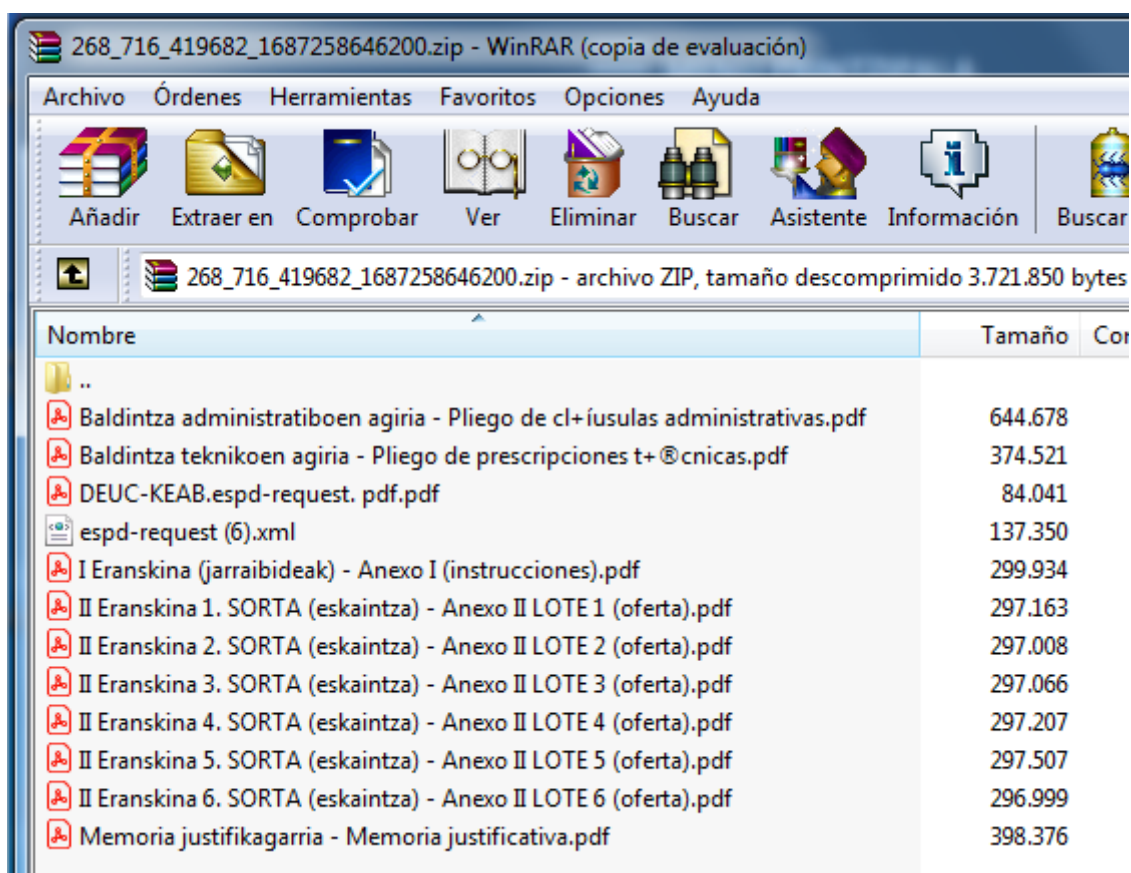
268_716_419682_1687258646200.zip - WinRAR (copia de evaluación)

Archivo Órdenes Herramientas Favoritos Opciones Ayuda

Añadir Extraer en Comprobar Ver Eliminar Buscar Asistente Información Buscar

268_716_419682_1687258646200.zip - archivo ZIP, tamaño descomprimido 3.721.850 bytes

| Nombre | Tamaño | Co |
|---|---|---|
| .. | | |
| Baldintza administratiboen agiria - Pliego de cl+íusulas administrativas.pdf | 644.678 | |
| Baldintza teknikoen agiria - Pliego de prescripciones t+®cnicas.pdf | 374.521 | |
| DEUC-KEAB.espd-request. pdf.pdf | 84.041 | |
| espd-request (6).xml | 137.350 | |
| I Eranskina (jarraibideak) - Anexo I (instrucciones).pdf | 299.934 | |
| II Eranskina 1. SORTA (eskaintza) - Anexo II LOTE 1 (oferta).pdf | 297.163 | |
| II Eranskina 2. SORTA (eskaintza) - Anexo II LOTE 2 (oferta).pdf | 297.008 | |
| II Eranskina 3. SORTA (eskaintza) - Anexo II LOTE 3 (oferta).pdf | 297.066 | |
| II Eranskina 4. SORTA (eskaintza) - Anexo II LOTE 4 (oferta).pdf | 297.207 | |
| II Eranskina 5. SORTA (eskaintza) - Anexo II LOTE 5 (oferta).pdf | 297.507 | |
| II Eranskina 6. SORTA (eskaintza) - Anexo II LOTE 6 (oferta).pdf | 296.999 | |
| Memoria justifikagarria - Memoria justificativa.pdf | 398.376 | |